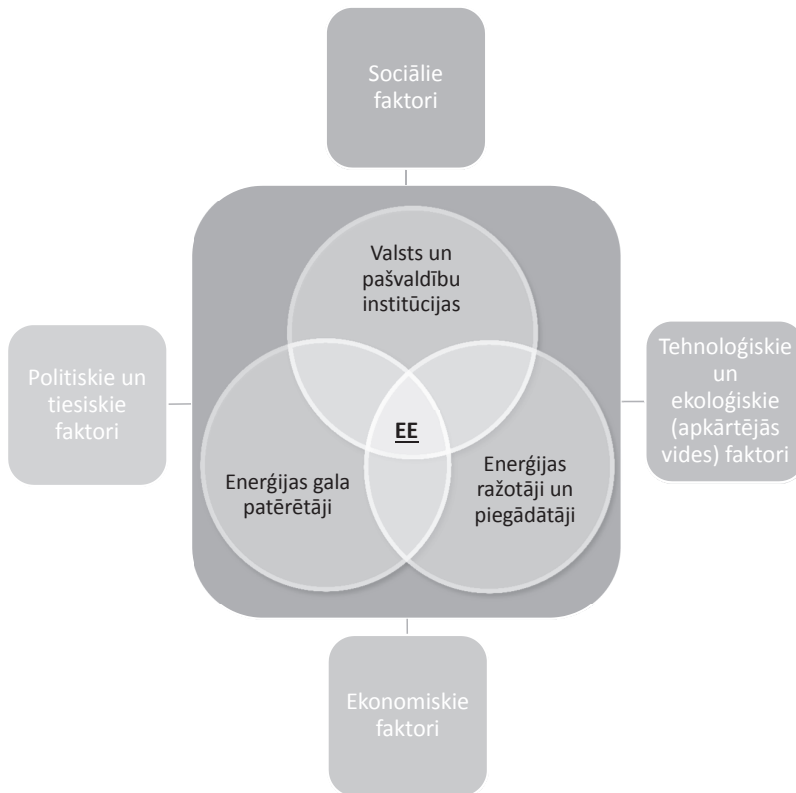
Sociālie faktori

Politiskie un tiesiskie faktori

Valsts un pašvaldību institūcijas

Tehnoloģiskie un ekoloģiskie (apkārtējās vides) faktori

EE

Enerģijas gala patērētāji

Enerģijas ražotāji un piegādātāji

Ekonomiskie faktori